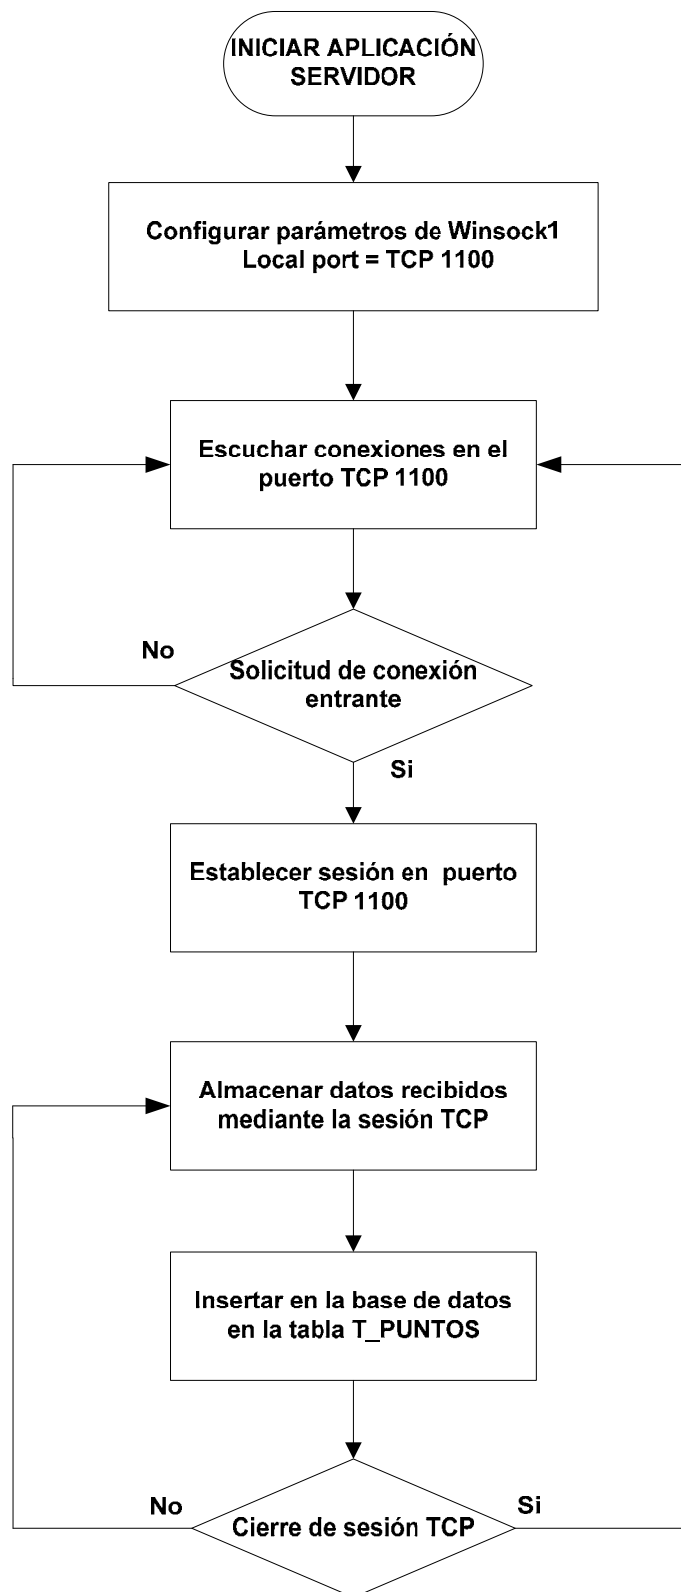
INICIAR APLICACIÓN SERVIDOR

Configurar parámetros de Winsock1
Local port = TCP 1100

Escuchar conexiones en el puerto TCP 1100

No

Solicitud de conexión entrante

Si

Establecer sesión en puerto TCP 1100

Almacenar datos recibidos mediante la sesión TCP

Insertar en la base de datos en la tabla T_PUNTOS

No

Cierre de sesión TCP

Si